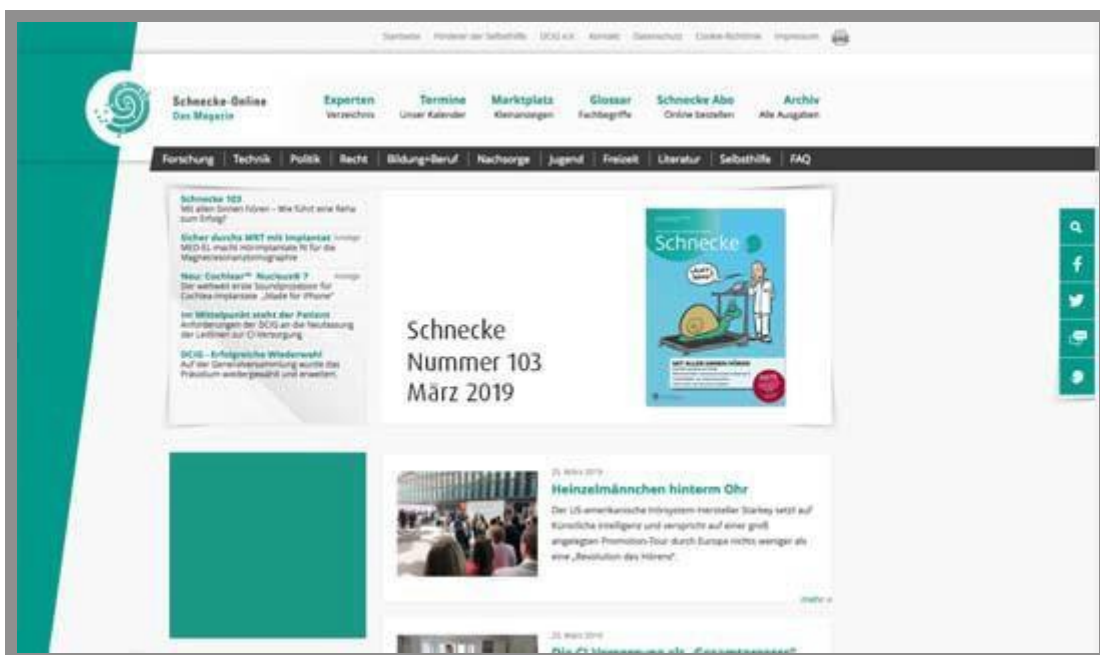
Startseite | Förderer der Selbsthilfe | DCIG e.V. | Kontakt | Datenschutz | Cookie-Richtlinie | Impressum

Schnecke-Online
Das Magazin

Experten
Verzeichnis

Termine
Unser Kalender

Marktplatz
Kleinanzeigen

Glossar
Fachbegriffe

Schnecke Abo
Online bestellen

Archiv
Alle Ausgaben

Forschung | Technik | Politik | Recht | Bildung+Beruf | Nachsorge | Jugend | Freizeit | Literatur | Selbsthilfe | FAQ

Schnecke 103
Mit allen Sinnen hören – Wie führt eine Reha zum Erfolg?

Sicher durchs MRT mit Implantat Anzeige
MED-EL macht Hörimplantate fit für die Magnetresonanztomographie

Neu: Cochlear™ Nucleus® 7 Anzeige
Der weltweit erste Soundprozessor für Cochlea-Implantate „Made for iPhone"

Im Mittelpunkt steht der Patient
Anforderungen der DCIG an die Neufassung der Leitlinien zur CI-Versorgung

DCIG – Erfolgreiche Wiederwahl
Auf der Generalversammlung wurde das Präsidium wiedergewählt und erweitert.

Schnecke
Nummer 103
März 2019

Schnecke

MIT ALLEN SINNEN HÖREN

25. März 2019
Heinzelmännchen hinterm Ohr
Der US-amerikanische Hörsystem-Hersteller Starkey setzt auf Künstliche Intelligenz und verspricht auf einer groß angelegten Promotion-Tour durch Europa nichts weniger als eine „Revolution des Hörens".

mehr »

25. März 2019
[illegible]